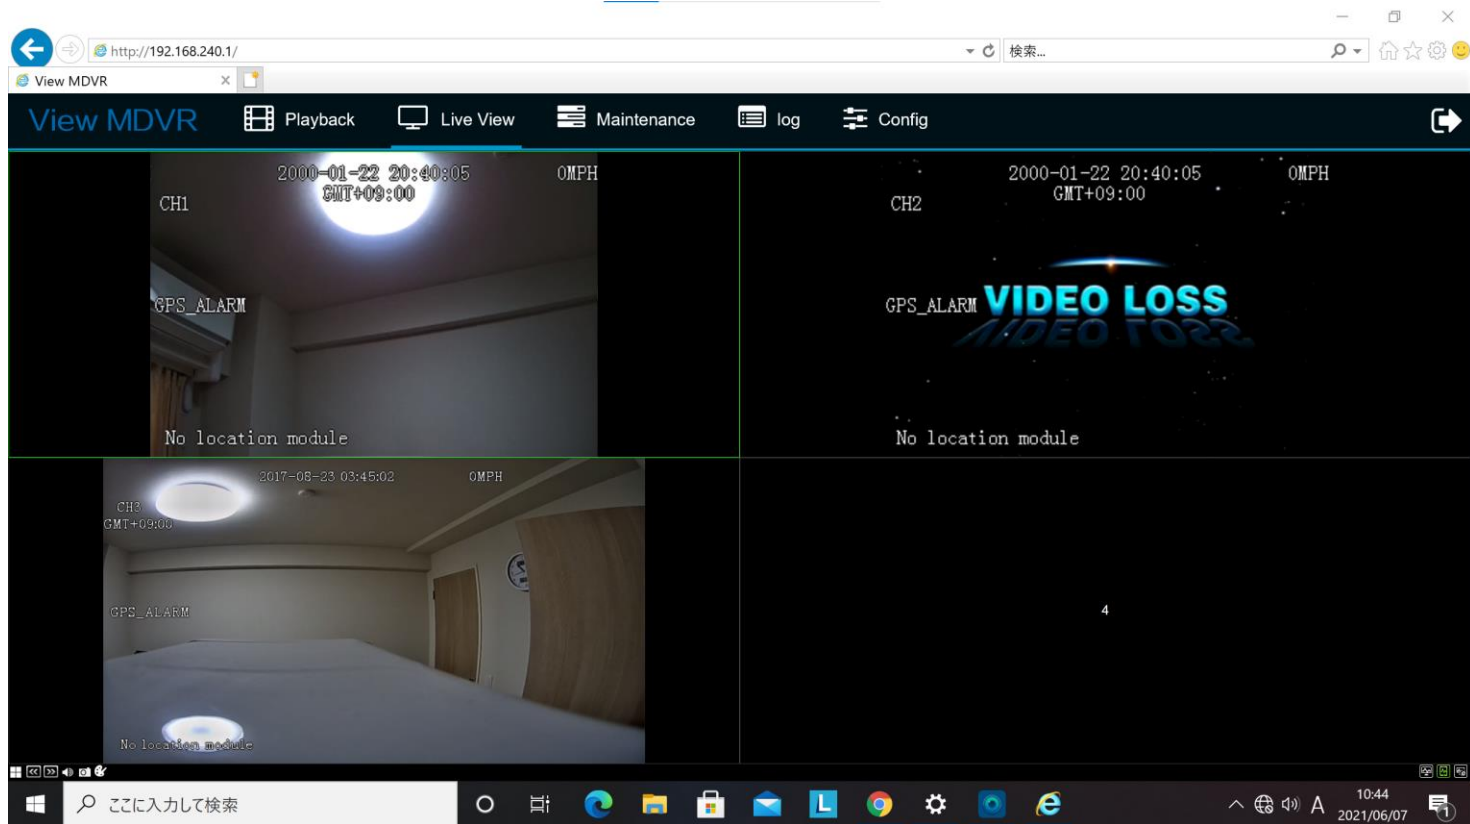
http://192.168.240.1/

検索...

View MDVR

View MDVR

Playback

Live View

Maintenance

log

Config

2000-01-22 20:40:05
GMT+09:00

OMPH

CH1

GPS_ALARM

No location module

2000-01-22 20:40:05
GMT+09:00

OMPH

CH2

GPS_ALARM

VIDEO LOSS

No location module

2017-08-23 03:45:02

OMPH

CH3
GMT+09:00

GPS_ALARM

No location module

4

ここに入力して検索

A

10:44
2021/06/07